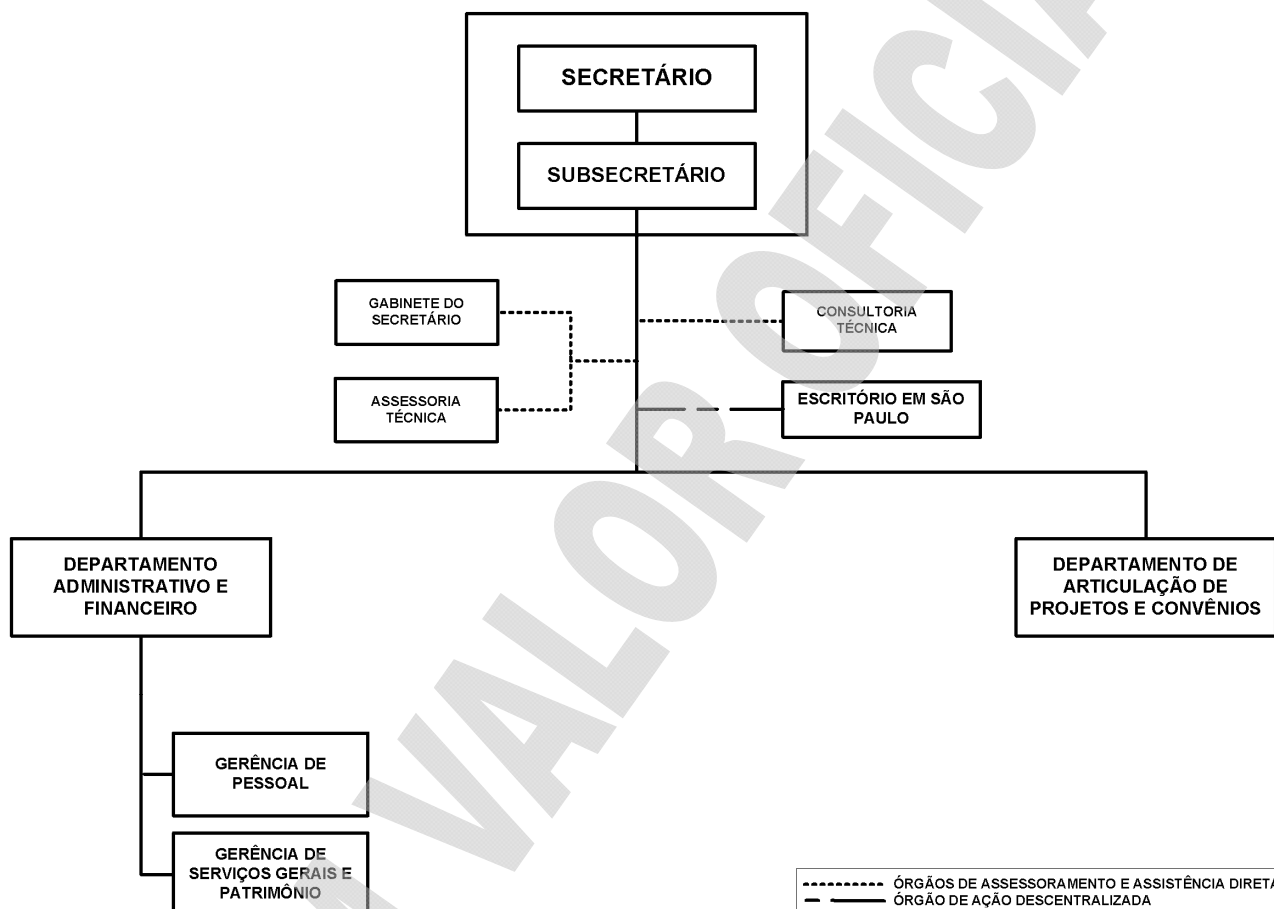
SECRETÁRIO

SUBSECRETÁRIO

GABINETE DO SECRETÁRIO

ASSESSORIA TÉCNICA

CONSULTORIA TÉCNICA

ESCRITÓRIO EM SÃO PAULO

DEPARTAMENTO ADMINISTRATIVO E FINANCEIRO

DEPARTAMENTO DE ARTICULAÇÃO DE PROJETOS E CONVÊNIOS

GERÊNCIA DE PESSOAL

GERÊNCIA DE SERVIÇOS GERAIS E PATRIMÔNIO

ÓRGÃOS DE ASSESSORAMENTO E ASSISTÊNCIA DIRET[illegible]

ÓRGÃO DE AÇÃO DESCENTRALIZADA

SEM VALOR OFICIAL